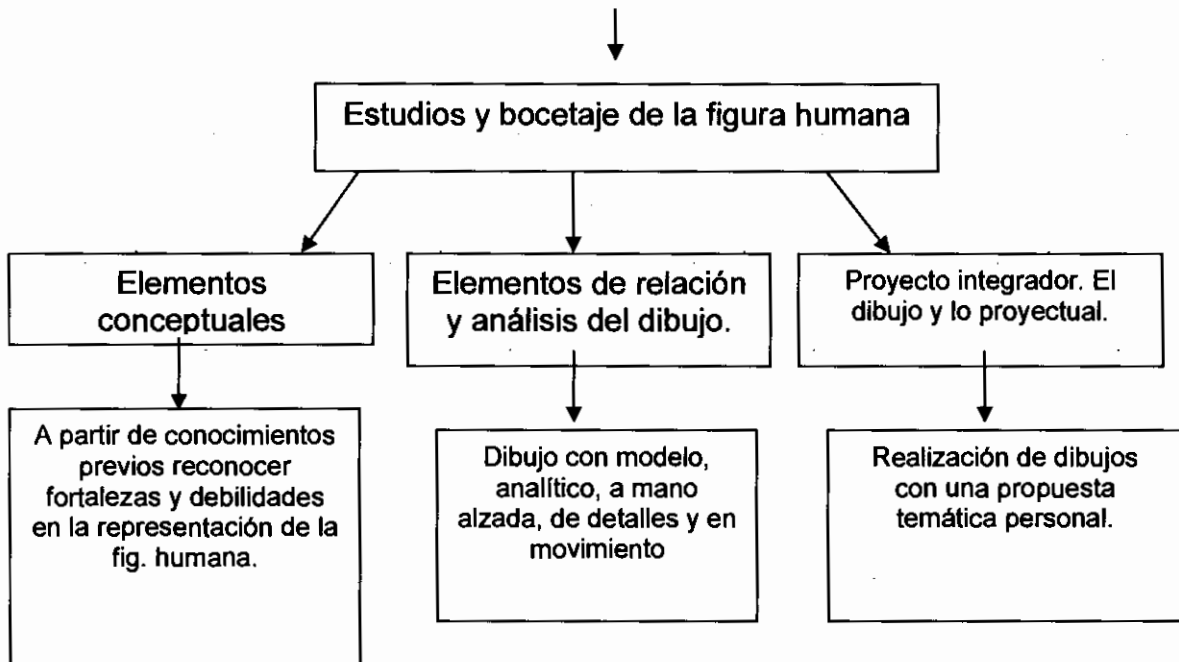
Estudios y bocetaje de la figura humana

Elementos conceptuales

A partir de conocimientos previos reconocer fortalezas y debilidades en la representación de la fig. humana.

Elementos de relación y análisis del dibujo.

Dibujo con modelo, analítico, a mano alzada, de detalles y en movimiento

Proyecto integrador. El dibujo y lo proyectual.

Realización de dibujos con una propuesta temática personal.